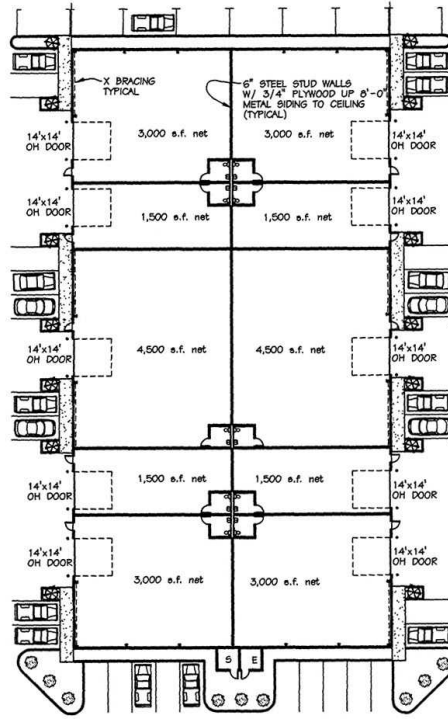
X BRACING TYPICAL

6" STEEL STUD WALLS W/ 3/4" PLYWOOD UP 8'-0" METAL SIDING TO CEILING (TYPICAL)

14'x14' OH DOOR

3,000 s.f. net

3,000 s.f. net

14'x14' OH DOOR

14'x14' OH DOOR

1,500 s.f. net

1,500 s.f. net

14'x14' OH DOOR

14'x14' OH DOOR

4,500 s.f. net

4,500 s.f. net

14'x14' OH DOOR

14'x14' OH DOOR

1,500 s.f. net

1,500 s.f. net

14'x14' OH DOOR

14'x14' OH DOOR

3,000 s.f. net

3,000 s.f. net

14'x14' OH DOOR

S E